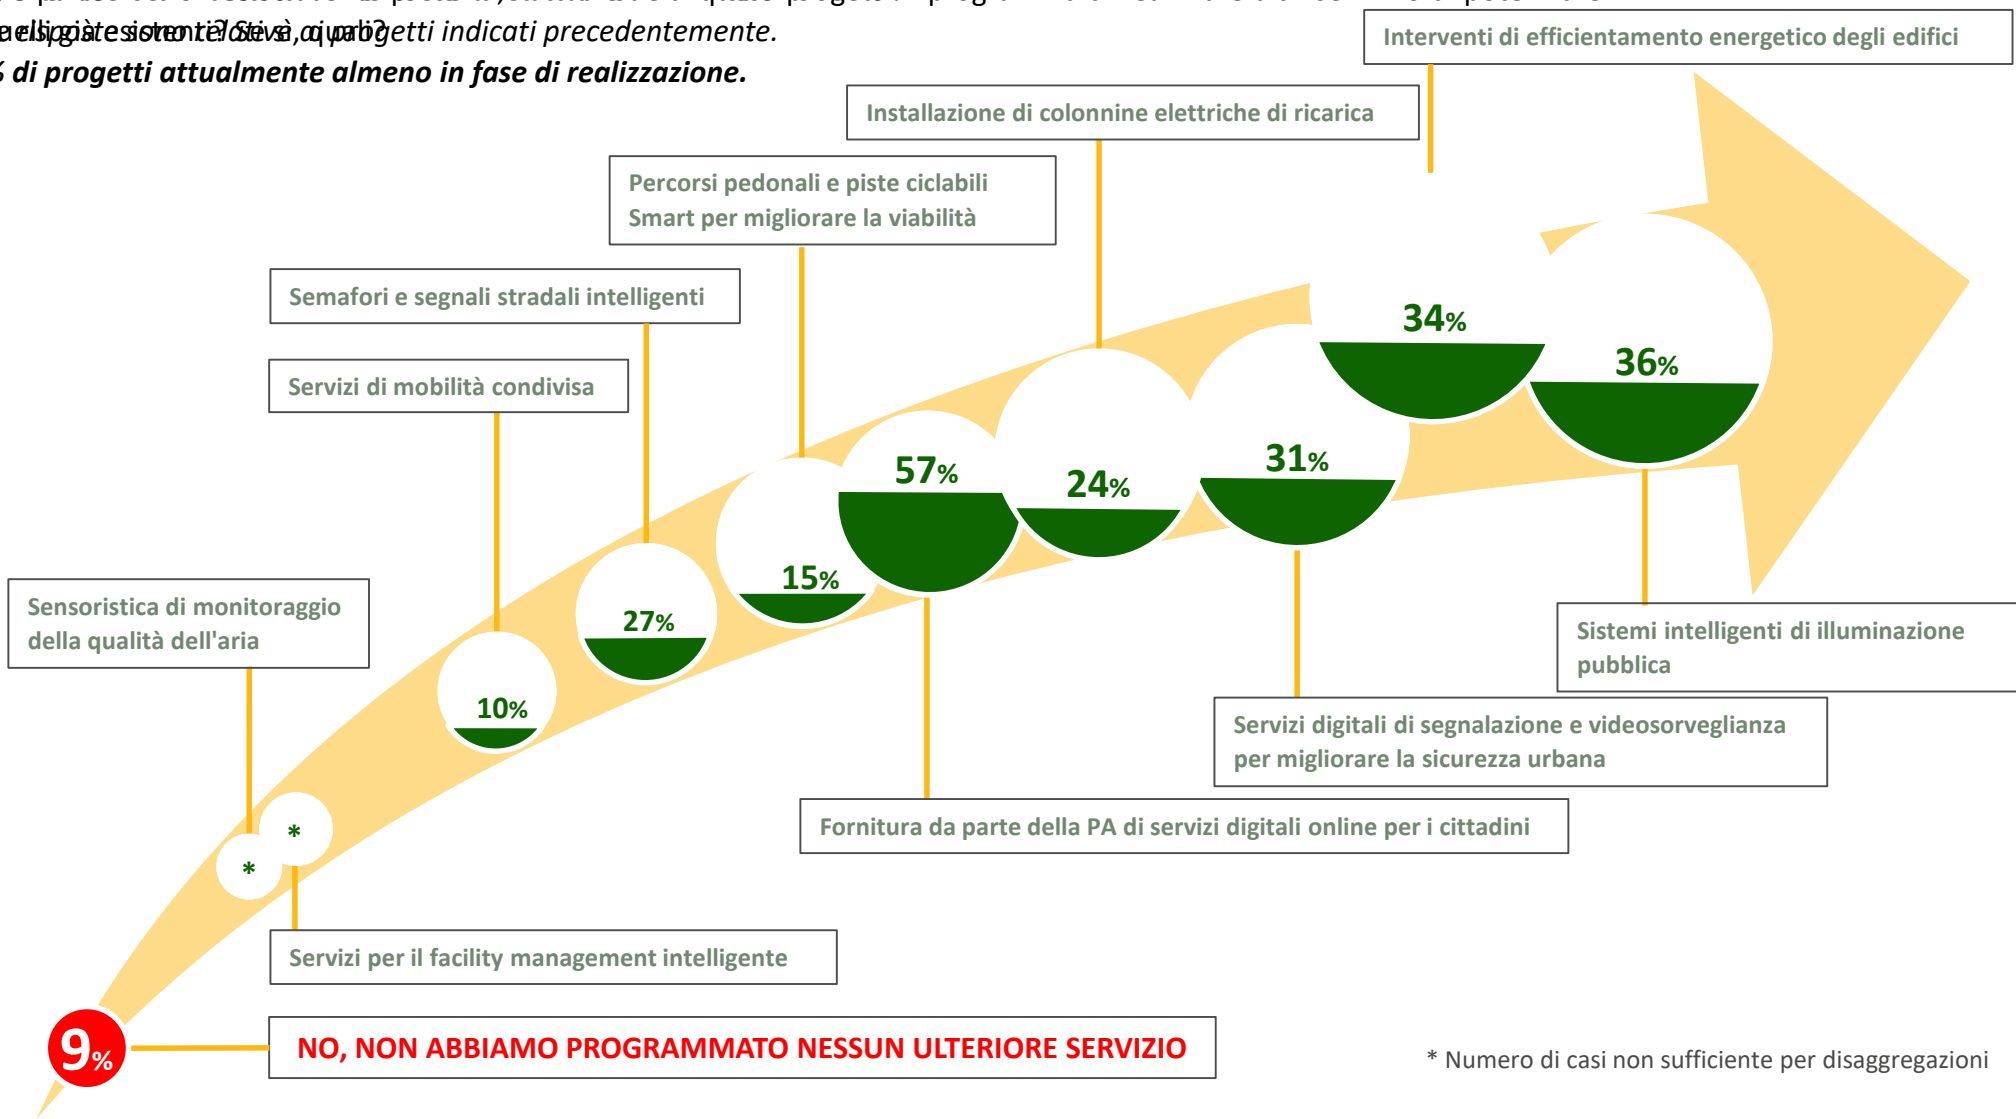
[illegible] relativi ai progetti indicati precedentemente.
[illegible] di progetti attualmente almeno in fase di realizzazione.

Interventi di efficientamento energetico degli edifici

Installazione di colonnine elettriche di ricarica

Percorsi pedonali e piste ciclabili Smart per migliorare la viabilità

Semafori e segnali stradali intelligenti

Servizi di mobilità condivisa

34%

36%

57%

24%

31%

15%

27%

10%

Sensoristica di monitoraggio della qualità dell'aria

*

*

Sistemi intelligenti di illuminazione pubblica

Servizi digitali di segnalazione e videosorveglianza per migliorare la sicurezza urbana

Fornitura da parte della PA di servizi digitali online per i cittadini

Servizi per il facility management intelligente

9%

NO, NON ABBIAMO PROGRAMMATO NESSUN ULTERIORE SERVIZIO

* Numero di casi non sufficiente per disaggregazioni